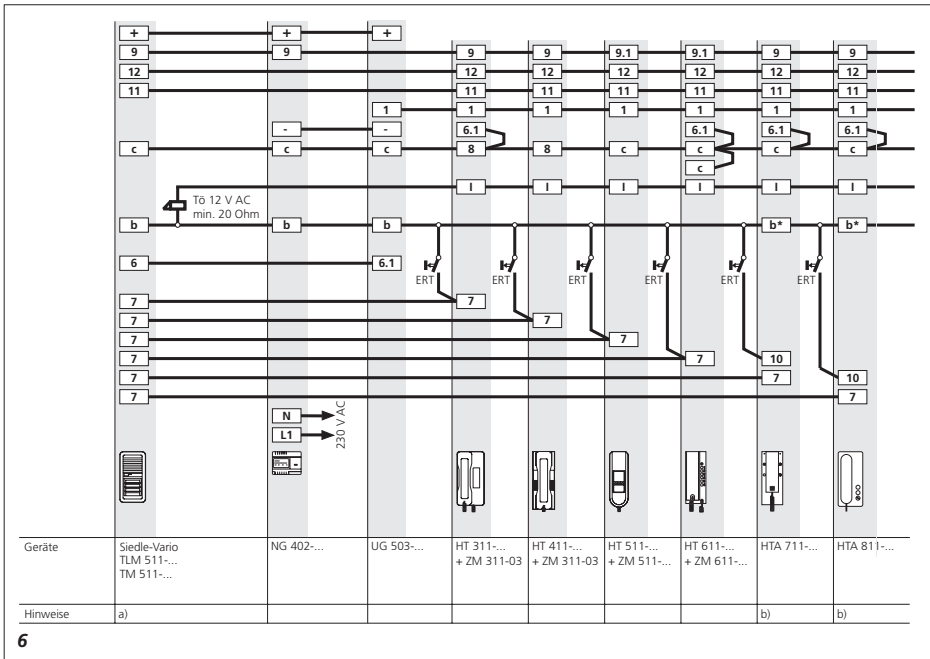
+
9
12
11
c
Tö 12 V AC
min. 20 Ohm
b
6
7
7
7
7
7
7

+
9
-
c
b
N
L1
230 V AC

+
1
-
c
b
6.1

9
12
11
1
6.1
8
I
ERT
7

9
12
11
1
8
I
ERT
7

9.1
12
11
1
c
I
ERT
7

9.1
12
11
1
6.1
c
c
I
ERT
7

9
12
11
1
6.1
c
I
b*
ERT
10
7

9
12
11
1
6.1
c
I
b*
ERT
10
7

| Geräte | Siedle-Vario TLM 511-... TM 511-... | NG 402-... | UG 503-... | HT 311-... + ZM 311-03 | HT 411-... + ZM 311-03 | HT 511-... + ZM 511-... | HT 611-... + ZM 611-... | HTA 711-... | HTA 811-... |
|---|---|---|---|---|---|---|---|---|---|
| Hinweise | a) | | | | | | | b) | b) |

6